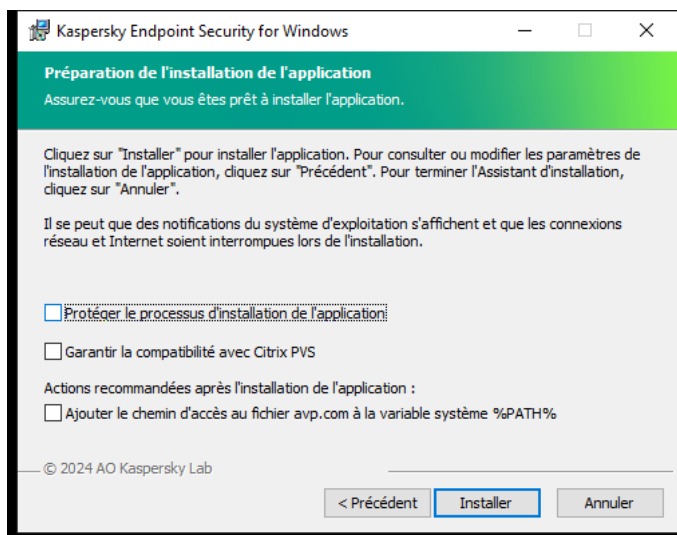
Kaspersky Endpoint Security for Windows

Préparation de l'installation de l'application

Assurez-vous que vous êtes prêt à installer l'application.

Cliquez sur "Installer" pour installer l'application. Pour consulter ou modifier les paramètres de l'installation de l'application, cliquez sur "Précédent". Pour terminer l'Assistant d'installation, cliquez sur "Annuler".

Il se peut que des notifications du système d'exploitation s'affichent et que les connexions réseau et Internet soient interrompues lors de l'installation.

Protéger le processus d'installation de l'application

Garantir la compatibilité avec Citrix PVS

Actions recommandées après l'installation de l'application :

Ajouter le chemin d'accès au fichier avp.com à la variable système %PATH%

© 2024 AO Kaspersky Lab

< Précédent Installer Annuler